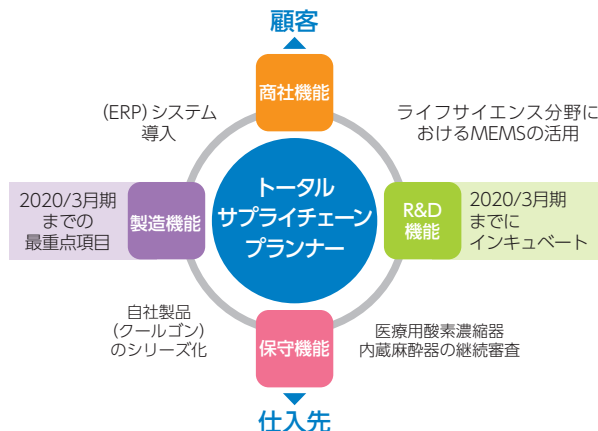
顧客

商社機能

(ERP) システム導入

ライフサイエンス分野におけるMEMSの活用

2020/3月期までの最重点項目

製造機能

トータルサプライチェーンプランナー

R&D機能

2020/3月期までにインキュベート

自社製品(クールゴン)のシリーズ化

保守機能

医療用酸素濃縮器内蔵麻酔器の継続審査

仕入先